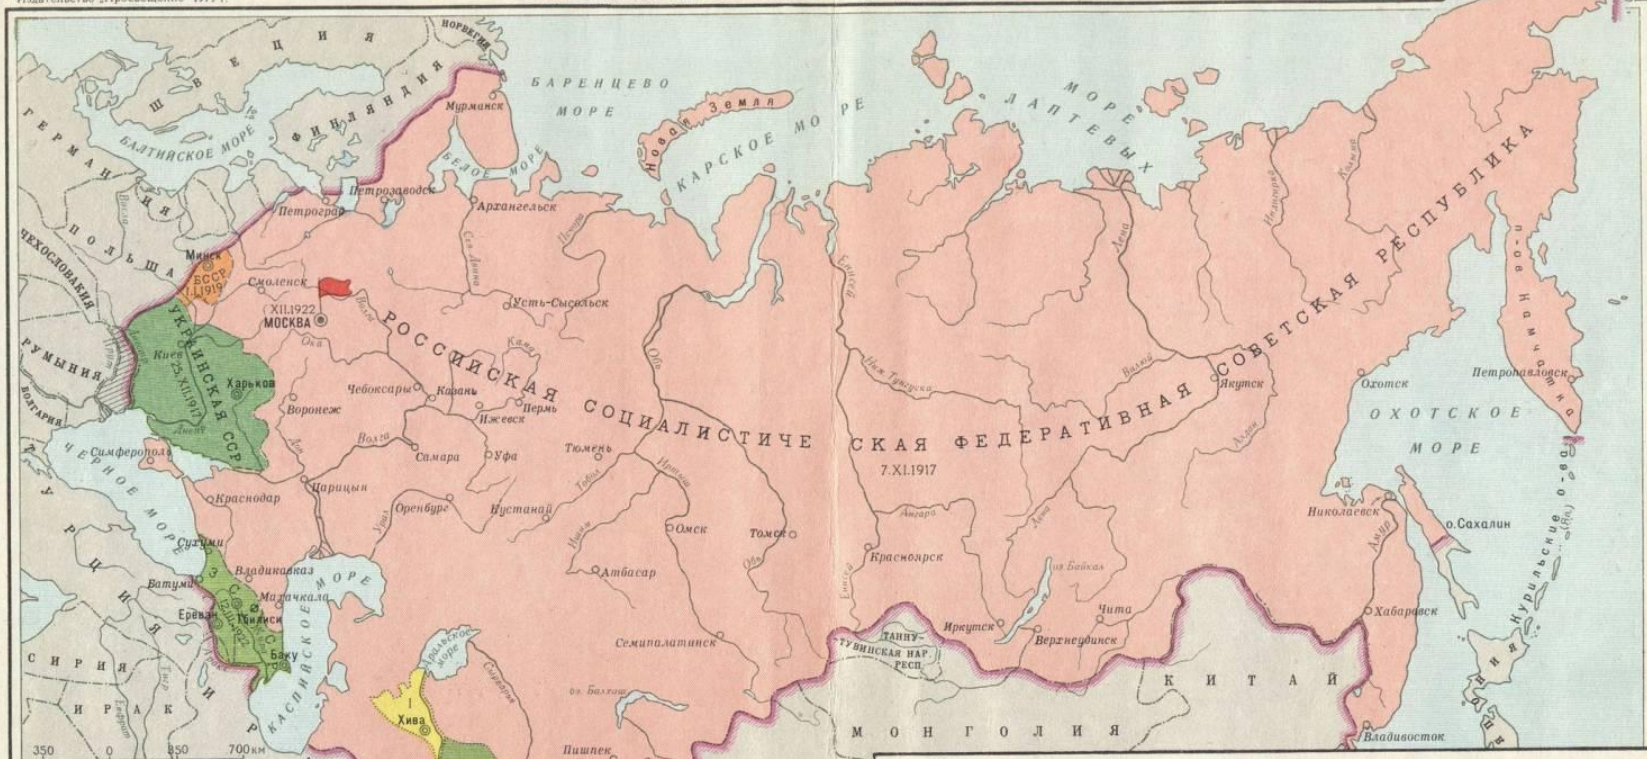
Издательство «Просвещение» 1977

ШВЕЦИЯ
НОРВЕГИЯ
ФИНЛЯНДИЯ
БАЛТИЙСКОЕ МОРЕ
ГЕРМАНИЯ
ПОЛЬША
ЧЕХОСЛОВАКИЯ
РУМЫНИЯ
БОЛГАРИЯ
ТУРЦИЯ
СИРИЯ
ИРАК
ИРАН
БАРЕНЦЕВО МОРЕ
Мурманск
БЕЛОЕ МОРЕ
Петрозаводск
Петроград
Архангельск
Новая Земля
КАРСКОЕ МОРЕ
МОРЕ ЛАПТЕВЫХ
Минск
БССР 1.I.1919
Смоленск
XII.1922
МОСКВА
УКРАИНСКАЯ ССР 25.XII.1917
Киев
Харьков
Днепр
Дон
Воронеж
Чебоксары
Казань
Ижевск
Пермь
Усть-Сысольск
Кама
Ока
Волга
Самара
Уфа
Симферополь
ЧЕРНОЕ МОРЕ
Краснодар
Царицын
Оренбург
Кустанай
Урал
Сухуми
Батуми
Владикавказ
Махачкала
Ереван
Тбилиси
Баку
ЗСФСР
КАСПИЙСКОЕ МОРЕ
Аральское море
Хива
Сырдарья
Амударья
РОССИЙСКАЯ СОЦИАЛИСТИЧЕСКАЯ ФЕДЕРАТИВНАЯ СОВЕТСКАЯ РЕСПУБЛИКА
7.XI.1917
Тюмень
Иртыш
Тобол
Ишим
Обь
Омск
Томск
Атбасар
Семипалатинск
оз. Балхаш
Пишпек
Печора
Сев. Двина
Енисей
Ниж. Тунгуска
Ангара
Красноярск
Иркутск
оз. Байкал
Верхнеудинск
Чита
ТАННУ-ТУВИНСКАЯ НАР. РЕСП.
МОНГОЛИЯ
КИТАЙ
Лена
Вилюй
Якутск
Алдан
Индигирка
Колыма
Охотск
ОХОТСКОЕ МОРЕ
Петропавловск
п-ов Камчатка
Николаевск
о. Сахалин
Амур
Хабаровск
Владивосток
Курильские о-ва
ЯПОНИЯ
350 0 350 700 км